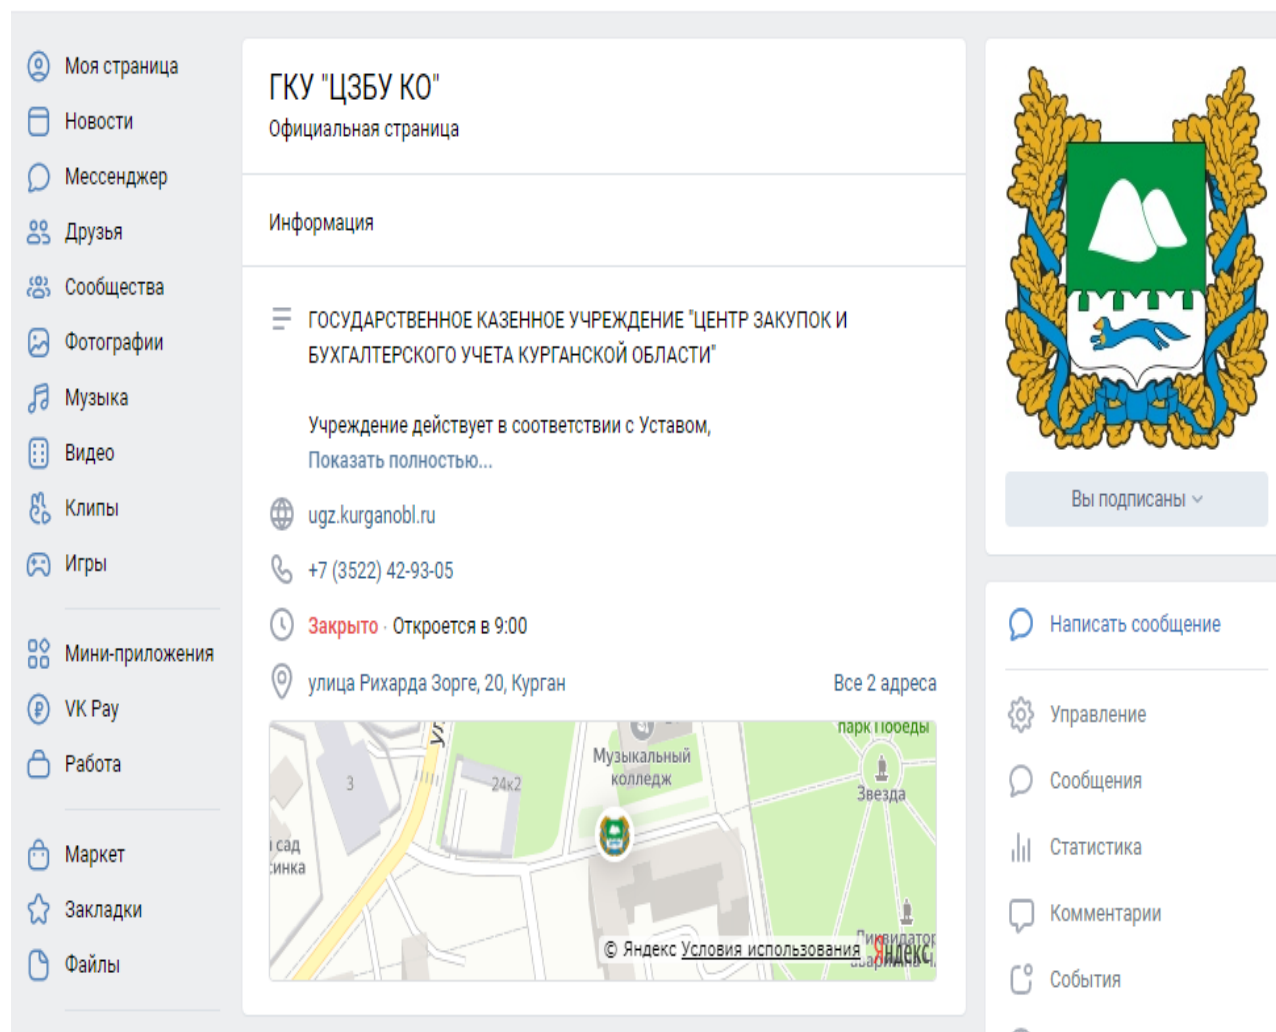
Моя страница
Новости
Мессенджер
Друзья
Сообщества
Фотографии
Музыка
Видео
Клипы
Игры

Мини-приложения
VK Pay
Работа

Маркет
Закладки
Файлы

ГКУ "ЦЗБУ КО"
Официальная страница

Информация

ГОСУДАРСТВЕННОЕ КАЗЕННОЕ УЧРЕЖДЕНИЕ "ЦЕНТР ЗАКУПОК И БУХГАЛТЕРСКОГО УЧЕТА КУРГАНСКОЙ ОБЛАСТИ"

Учреждение действует в соответствии с Уставом,
Показать полностью...

ugz.kurganobl.ru

+7 (3522) 42-93-05

Закрыто · Откроется в 9:00

улица Рихарда Зорге, 20, Курган
Все 2 адреса

парк Победы
Музыкальный колледж
Звезда
24к2
3
сад
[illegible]инка
© Яндекс Условия использования Яндекс

Вы подписаны

Написать сообщение

Управление
Сообщения
Статистика
Комментарии
События